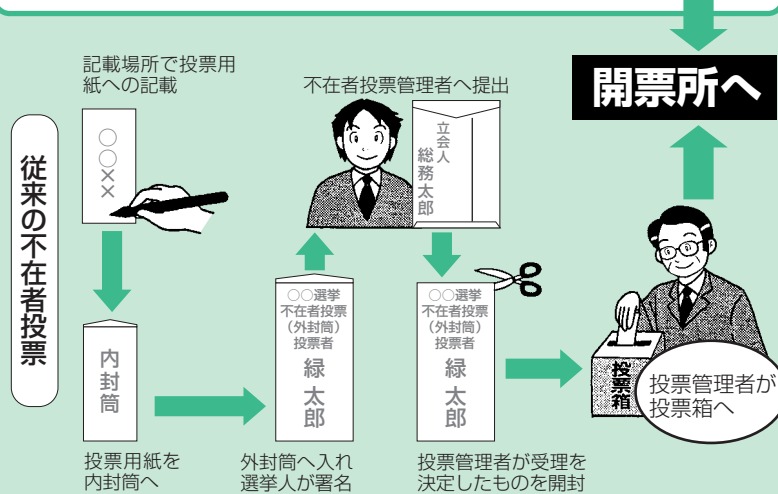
従来の不在者投票

記載場所で投票用紙への記載

○○××

内封筒

投票用紙を内封筒へ

○○選挙
不在者投票
(外封筒)
投票者
緑
太
郎

外封筒へ入れ選挙人が署名

不在者投票管理者へ提出

立会人
総務太郎

○○選挙
不在者投票
(外封筒)
投票者
緑
太
郎

投票管理者が受理を決定したものを開封

開票所へ

投票箱

投票管理者が投票箱へ